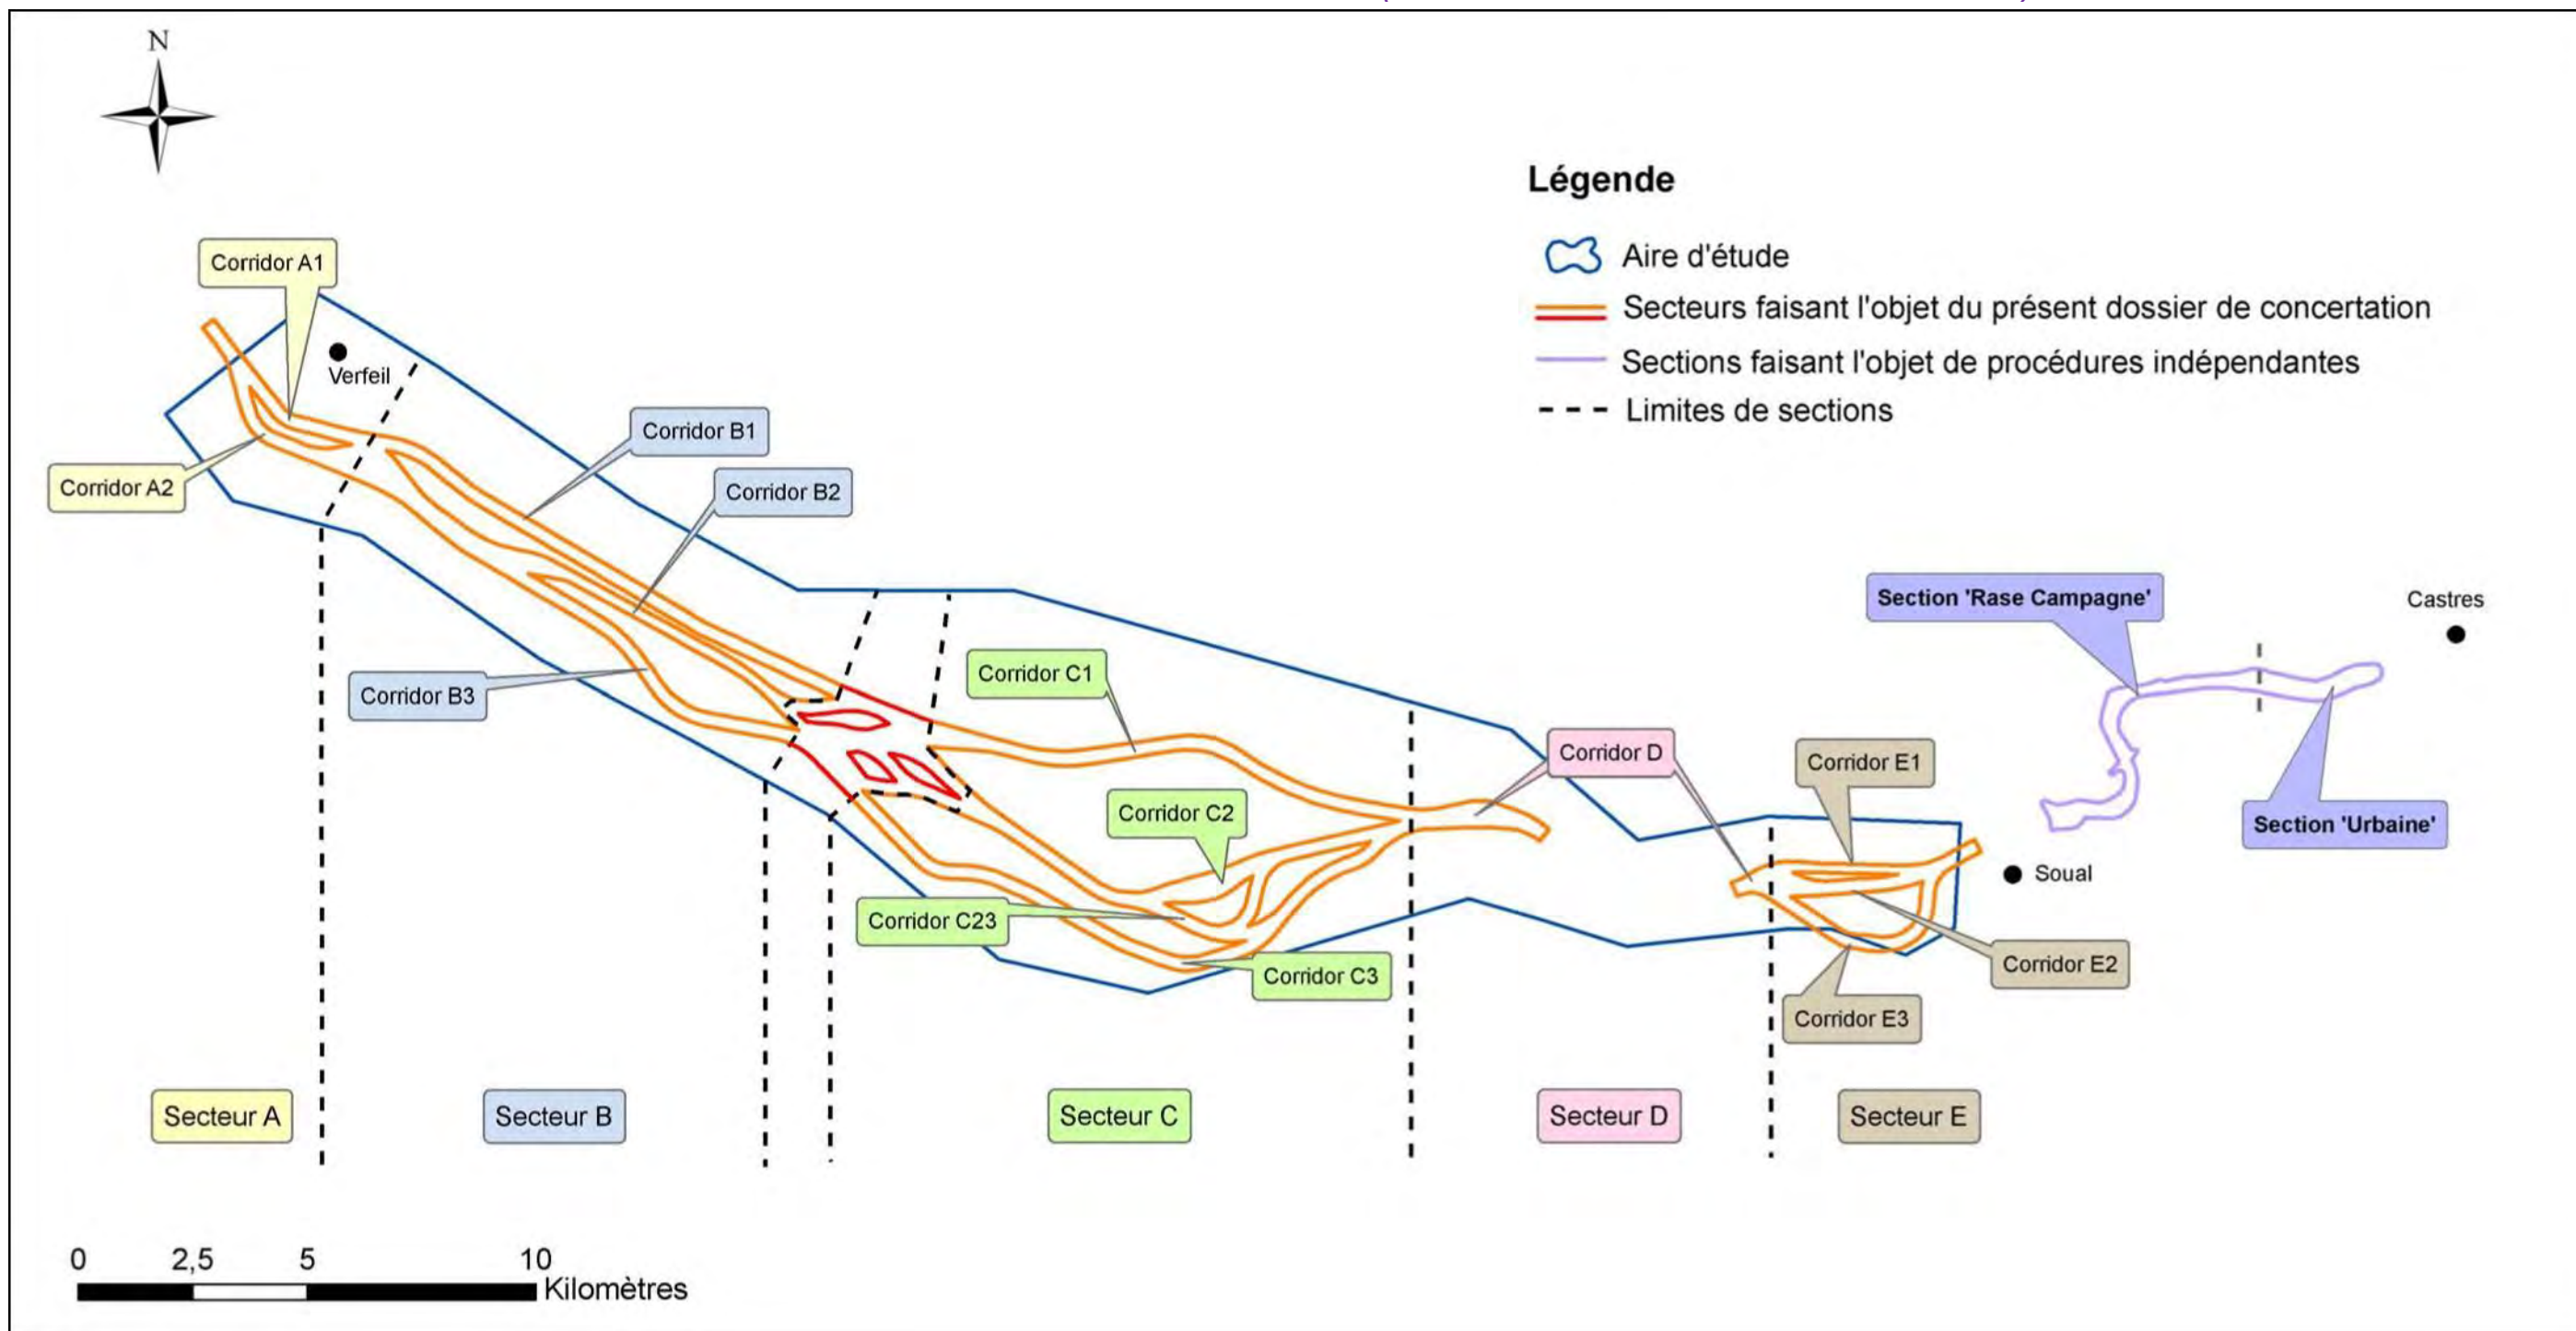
N

Légende

Aire d'étude

Secteurs faisant l'objet du présent dossier de concertation

Sections faisant l'objet de procédures indépendantes

Limites de sections

Corridor A1

Verfeil

Corridor A2

Corridor B1

Corridor B2

Corridor B3

Corridor C1

Corridor C2

Corridor C23

Corridor C3

Corridor D

Corridor E1

Corridor E2

Corridor E3

Soual

Section 'Rase Campagne'

Castres

Section 'Urbaine'

Secteur A

Secteur B

Secteur C

Secteur D

Secteur E

0 2,5 5 10 Kilomètres